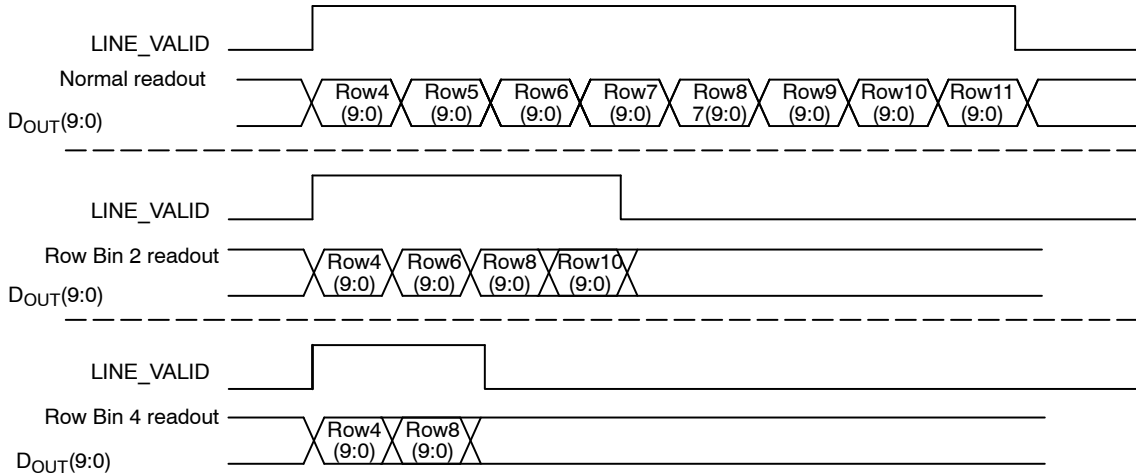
LINE_VALID

Normal readout

$D_{OUT}(9:0)$

Row4 (9:0)
Row5 (9:0)
Row6 (9:0)
Row7 (9:0)
Row8 7(9:0)
Row9 (9:0)
Row10 (9:0)
Row11 (9:0)

LINE_VALID

Row Bin 2 readout

$D_{OUT}(9:0)$

Row4 (9:0)
Row6 (9:0)
Row8 (9:0)
Row10 (9:0)

LINE_VALID

Row Bin 4 readout

$D_{OUT}(9:0)$

Row4 (9:0)
Row8 (9:0)